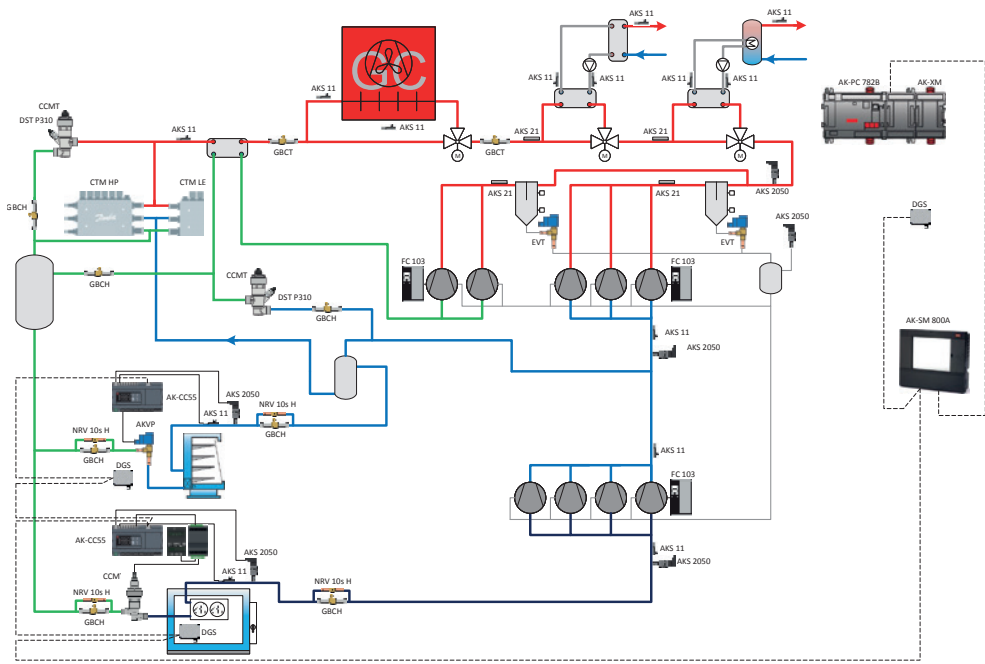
AKS 11
AKS 11
AKS 11
AKS 11
AKS 11
AKS 11
AK-PC 782B
AK-XM
CCMT
DST P310
AKS 11
AKS 11
GBCT
GBCT
AKS 21
AKS 21
CTM HP
CTM LE
AKS 21
AKS 21
AKS 2050
GBCH
EVT
EVT
AKS 2050
DGS
GBCH
CCMT
DST P310
FC 103
FC 103
GBCH
AK-SM 800A
AKS 11
AKS 2050
AK-CC55
AKS 2050
AKS 11
NRV 10s H
GBCH
NRV 10s H
AKVP
GBCH
DGS
AKS 11
FC 103
AK-CC55
AKS 2050
AKS 11
AKS 2050
CCM
AKS 11
NRV 10s H
NRV 10s H
GBCH
GBCH
DGS